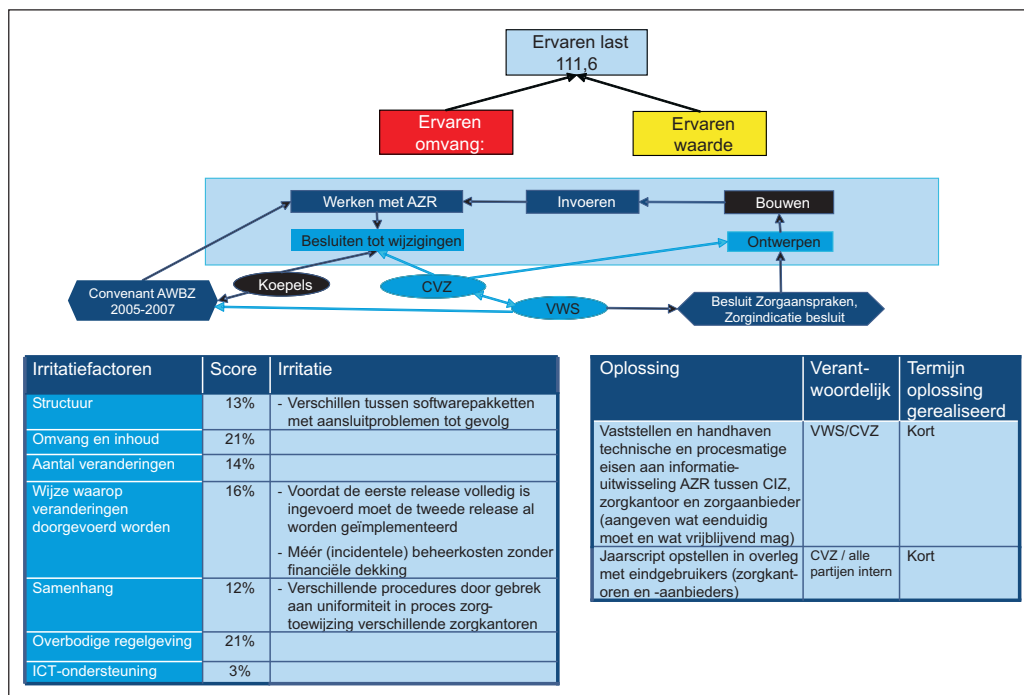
Ervaren last
111,6

Ervaren omvang:

Ervaren waarde

Werken met AZR

Invoeren

Bouwen

Besluiten tot wijzigingen

Ontwerpen

Koepels

CVZ

VWS

Convenant AWBZ 2005-2007

Besluit Zorgaanspraken, Zorgindicatie besluit

| Irritatiefactoren | Score | Irritatie |
|---|---|---|
| Structuur | 13% | - Verschillen tussen softwarepakketten met aansluitproblemen tot gevolg |
| Omvang en inhoud | 21% | |
| Aantal veranderingen | 14% | |
| Wijze waarop veranderingen doorgevoerd worden | 16% | - Voordat de eerste release volledig is ingevoerd moet de tweede release al worden geïmplementeerd<br>- Méér (incidentele) beheerkosten zonder financiële dekking |
| Samenhang | 12% | - Verschillende procedures door gebrek aan uniformiteit in proces zorgtoewijzing verschillende zorgkantoren |
| Overbodige regelgeving | 21% | |
| ICT-ondersteuning | 3% | |

| Oplossing | Verantwoordelijk | Termijn oplossing gerealiseerd |
|---|---|---|
| Vaststellen en handhaven technische en procesmatige eisen aan informatieuitwisseling AZR tussen CIZ, zorgkantoor en zorgaanbieder (aangeven wat eenduidig moet en wat vrijblijvend mag) | VWS/CVZ | Kort |
| Jaarscript opstellen in overleg met eindgebruikers (zorgkantoren en -aanbieders) | CVZ / alle partijen intern | Kort |